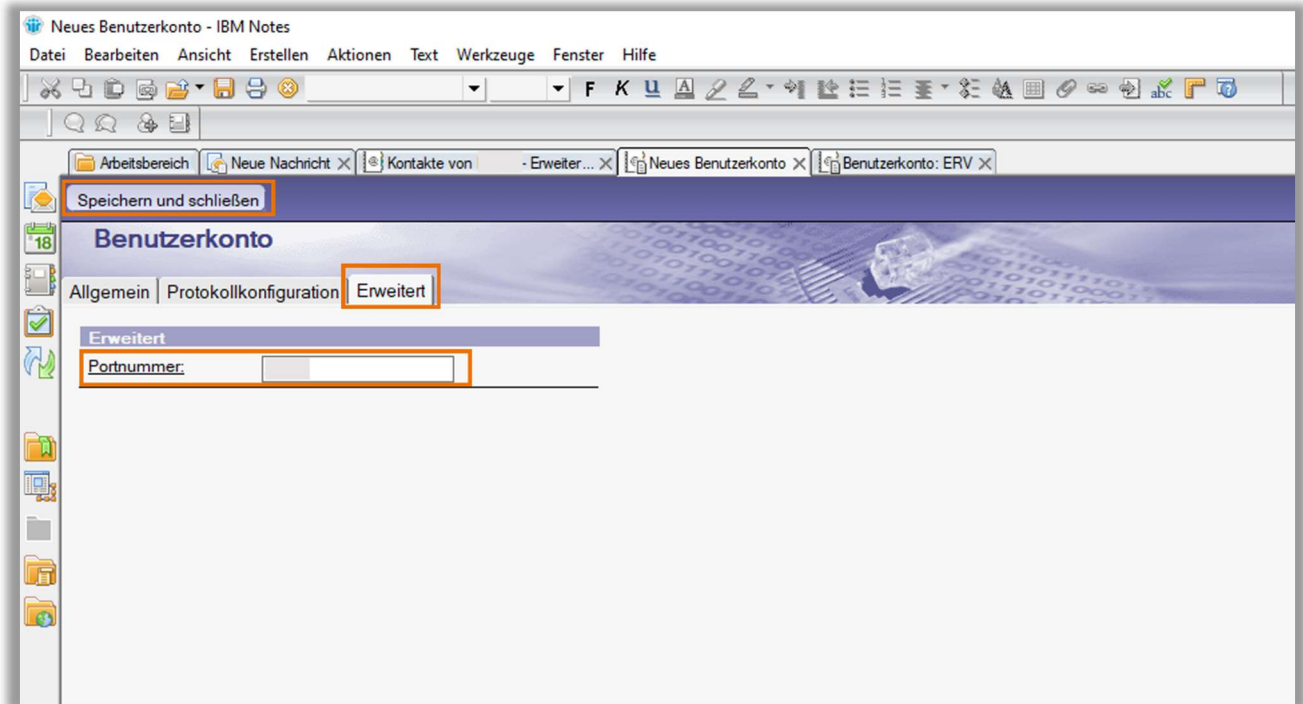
Neues Benutzerkonto - IBM Notes

Datei Bearbeiten Ansicht Erstellen Aktionen Text Werkzeuge Fenster Hilfe

F K U

Arbeitsbereich | Neue Nachricht | Kontakte von - Erweiter... | Neues Benutzerkonto | Benutzerkonto: ERV

18

Speichern und schließen

Benutzerkonto

Allgemein | Protokollkonfiguration | Erweitert

Erweitert

Portnummer: